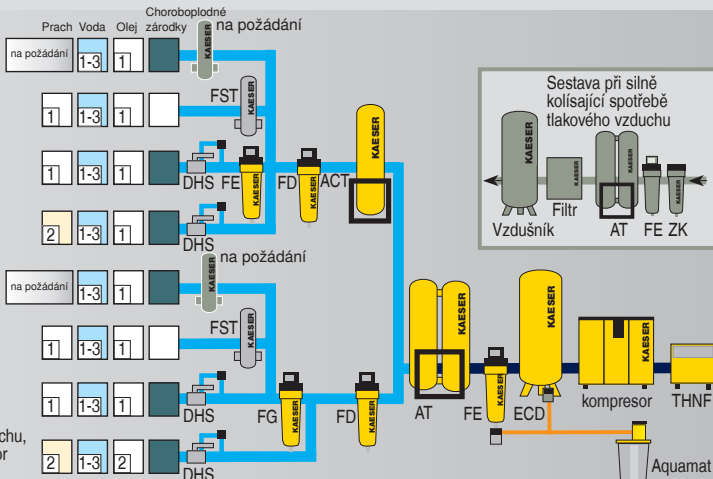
Prach Voda Olej Choroboplodné zárodky

na požádání

na požádání 1-3 1

KAESER

1 1-3 1

FST

KAESER

1 1-3 1

DHS FE FD ACT

KAESER KAESER KAESER

2 1-3 1

DHS

Sestava při silně kolísající spotřebě tlakového vzduchu

KAESER

KAESER

Vzdušník Filtr AT FE ZK

na požádání

na požádání 1-3 1

KAESER

FST

1 1-3 1

KAESER

KAESER KAESER

1 1-3 1

DHS FG FD AT FE ECD kompresor THNF

KAESER KAESER KAESER

chu,
or

2 1-3 2

DHS

Aquamat